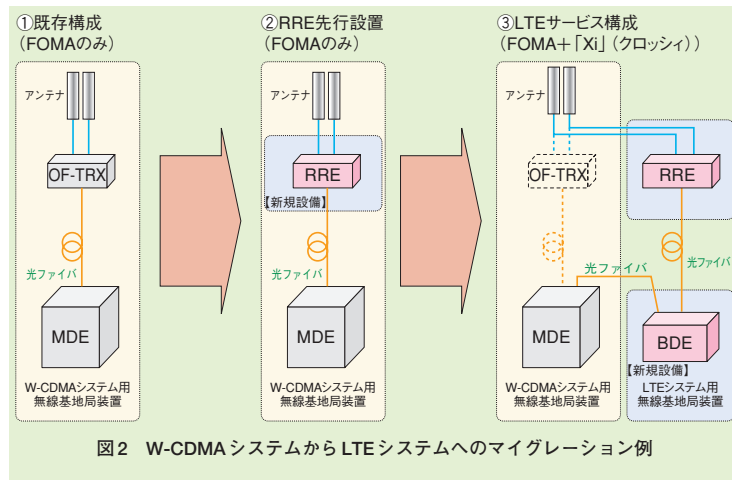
①既存構成
（FOMAのみ）

アンテナ

OF-TRX

光ファイバ

MDE

W-CDMAシステム用
無線基地局装置

②RRE先行設置
（FOMAのみ）

アンテナ

RRE

【新規設備】

光ファイバ

MDE

W-CDMAシステム用
無線基地局装置

③LTEサービス構成
（FOMA＋「Xi」（クロッシィ））

アンテナ

OF-TRX

RRE

光ファイバ

光ファイバ

MDE

BDE

【新規設備】

W-CDMAシステム用
無線基地局装置

LTEシステム用
無線基地局装置

図2　W-CDMAシステムからLTEシステムへのマイグレーション例